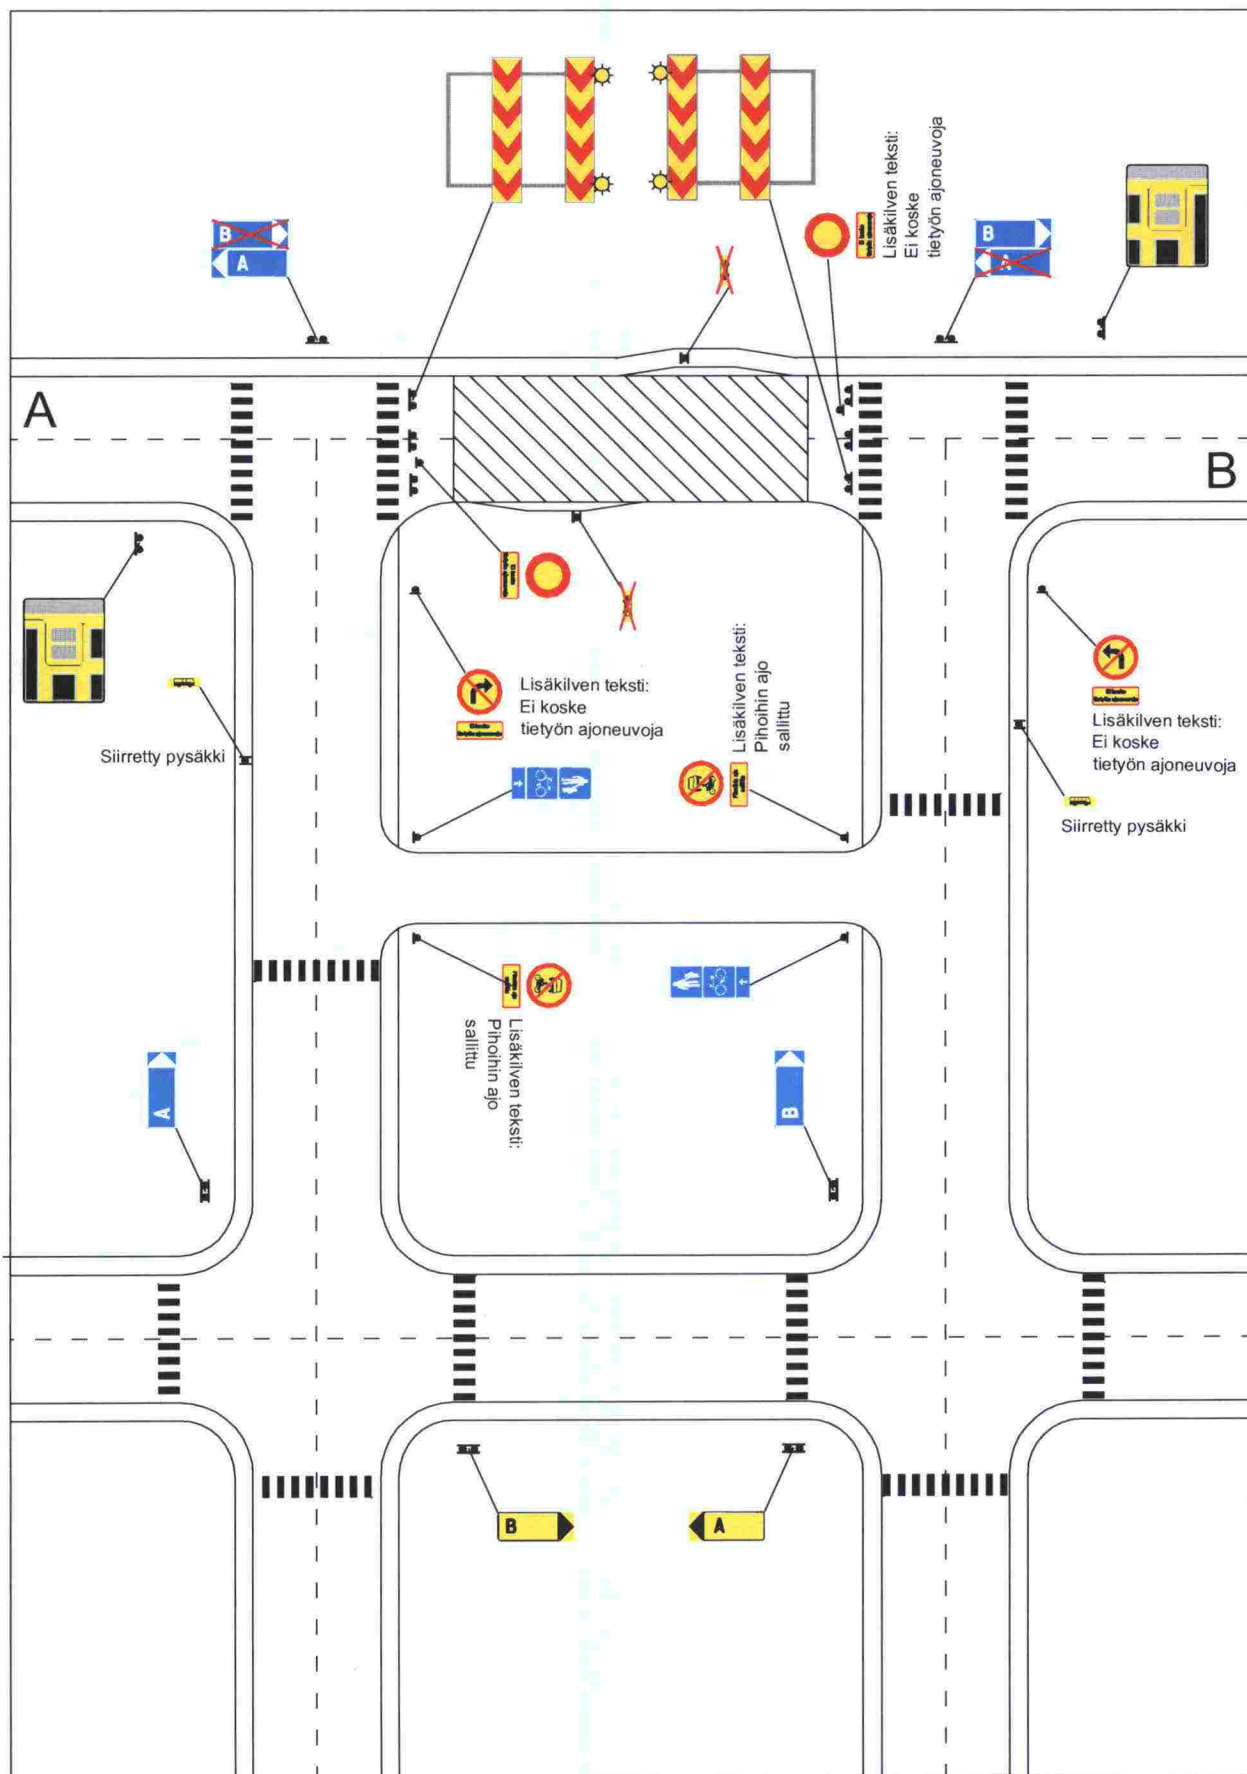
B
A
Lisäkilven teksti: Ei koske tietyön ajoneuvoja
B
A
A
B
Siirretty pysäkki
Lisäkilven teksti: Ei koske tietyön ajoneuvoja
Lisäkilven teksti: Pihoihin ajo sallittu
Lisäkilven teksti: Ei koske tietyön ajoneuvoja
Siirretty pysäkki
Lisäkilven teksti: Pihoihin ajo sallittu
A
B
B
A